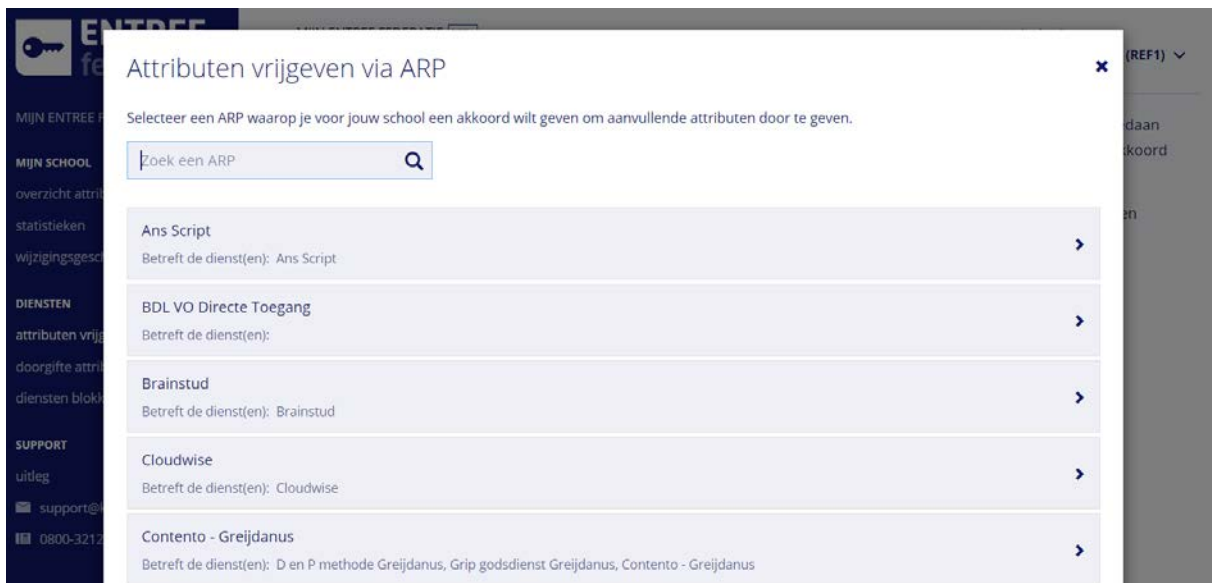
ENTREE fe

MIJN ENTREE F

MIJN SCHOOL

overzicht attri

statistieken

wijzigingsgesc

DIENSTEN

attributen vrij

doorgifte attri

diensten blokk

SUPPORT

uitleg

support@

0800-3212

(REF1)

daan

akkoord

en

Attributen vrijgeven via ARP

×

Selecteer een ARP waarop je voor jouw school een akkoord wilt geven om aanvullende attributen door te geven.

Zoek een ARP

Ans Script
Betreft de dienst(en): Ans Script

BDL VO Directe Toegang
Betreft de dienst(en):

Brainstud
Betreft de dienst(en): Brainstud

Cloudwise
Betreft de dienst(en): Cloudwise

Contento - Greijdanus
Betreft de dienst(en): D en P methode Greijdanus, Grip godsdienst Greijdanus, Contento - Greijdanus